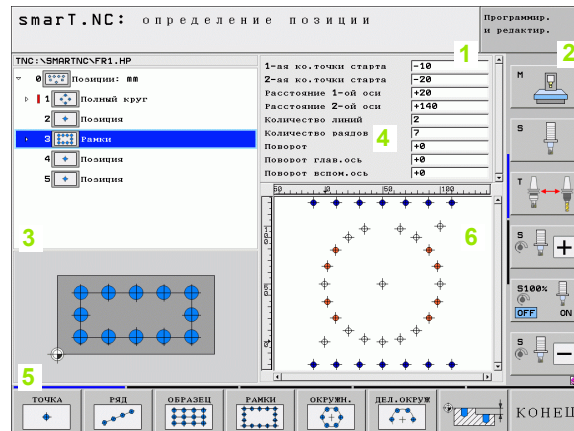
smarT.NC: определение позиции

Программир. и редактир.

1

2

TNC:\SMARTNC\FR1.HP

0 Позиции: mm
1 Полный круг
2 Позиция
3 Рамки
4 Позиция
5 Позиция

3

| 1-ая ко.точки старта | -10 |
|---|---|
| 2-ая ко.точки старта | -20 |
| Расстояние 1-ой оси | +20 |
| Расстояние 2-ой оси | +140 |
| Количество линий | 2 |
| Количество рядов | 7 |
| Поворот | +0 |
| Поворот глав.ось | +0 |
| Поворот вспом.ось | +0 |

4

6

50 100

0 50

M

S

T

S

S100%

OFF ON

S

5

ТОЧКА

РЯД

ОБРАЗЕЦ

РАМКИ

ОКРУЖН.

ДЕЛ.ОКРУЖ

КОНЕЦ